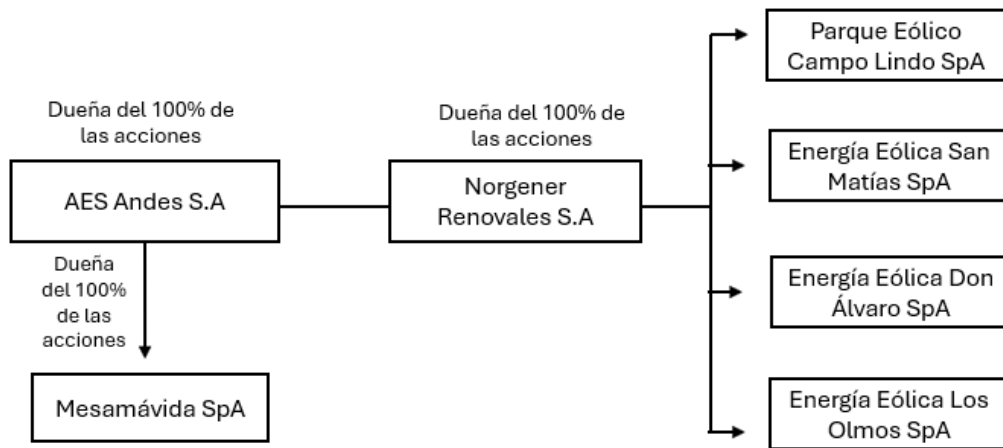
Dueña del 100% de las acciones

AES Andes S.A

Dueña del 100% de las acciones

Mesamávida SpA

Dueña del 100% de las acciones

Norgener Renovales S.A

Parque Eólico Campo Lindo SpA

Energía Eólica San Matías SpA

Energía Eólica Don Álvaro SpA

Energía Eólica Los Olmos SpA